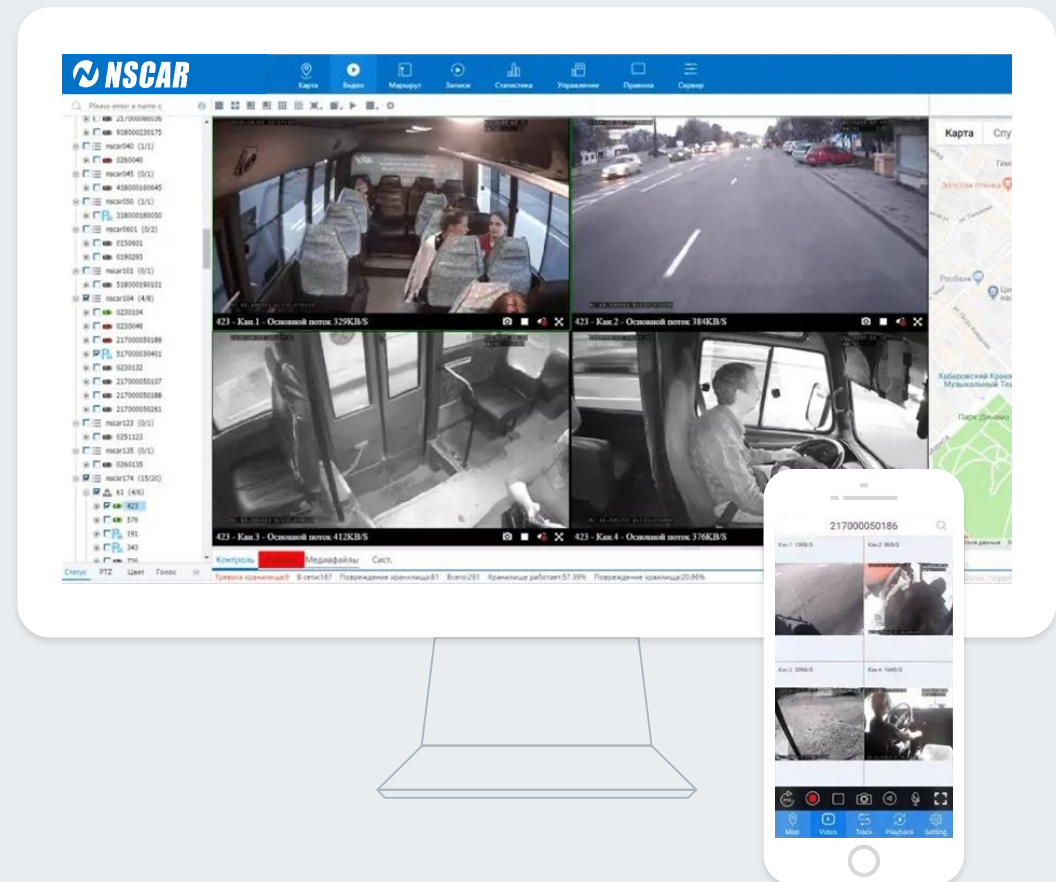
NSCAR

Карта Видео Маршрут Записи Статистика Управление Правила Сервер

Please enter a name o

217000080036
918000230175
nscar040 (1/1)
0260040
nscar045 (0/1)
418000160645
nscar050 (1/1)
318000180050
nscar0601 (0/2)
0150601
0190293
nscar101 (0/1)
518000190101
nscar104 (4/8)
0230104
0230046
217000050186
517000030401
0230132
217000050107
217000050186
217000050261
nscar123 (0/1)
0251123
nscar135 (0/1)
0260135
nscar174 (15/20)
61 (4/6)
423
576
191
343
774

Статус PTZ Цвет Голос

423 - Кан.1 - Основной поток 329KB/S
423 - Кан.2 - Основной поток 384KB/S
423 - Кан.3 - Основной поток 412KB/S
423 - Кан.4 - Основной поток 376KB/S

Контроль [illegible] Медиафайлы Сист.

Тревога хранилища:9 В сети:167 Повреждение хранилища:61 Всего:291 Хранилище работает:57.39% Повреждение хранилища:20.96%

Карта Спу

Золотая птичка
Рособанк
Хабаровский Краевой Музыкальный Театр
Парк Динамо

217000050186
Кан.1 139B/S
Кан.2 8KB/S
Кан.3 33KB/S
Кан.4 15KB/S

Map Video Track Playback Setting